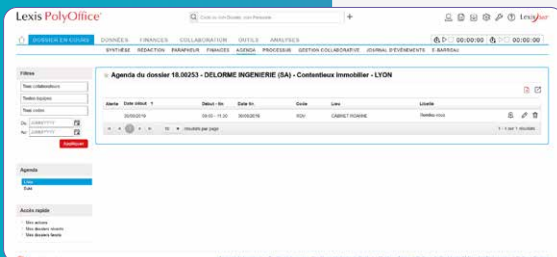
Lexis PolyOffice®

Code ou nom Dossier, une Personne

+

Lexis 360

DOSSIER EN COURS   DONNÉES   FINANCES   COLLABORATION   OUTILS   ANALYSES

00:00:00   00:00:00

SYNTHÈSE   RÉDACTION   PARAPHEUR   FINANCES   AGENDA   PROCESSUS   GESTION COLLABORATIVE   JOURNAL D'ÉVÈNEMENTS   E-BARREAU

Filtres

Tous collaborateurs

Toutes équipes

Tous codes

Du JJ/MM/AAAA

Au JJ/MM/AAAA

Appliquer

Agenda

Liste

Date

Accès rapide

Mes actions

Mes dossiers récents

Mes dossiers favoris

Agenda du dossier 18.00253 - DELORME INGENIERIE (SA) - Contentieux Immobilier - LYON

| Alerte | Date début | Début - fin | Date fin | Code | Lieu | Libellé |
|---|---|---|---|---|---|---|
| | 30/05/2018 | 09:00 - 11:30 | 30/05/2018 | RDV | CABINET ROANNE | Rendez-vous |

1 | 10 résultats par page

1 - 1 sur 1 résultats